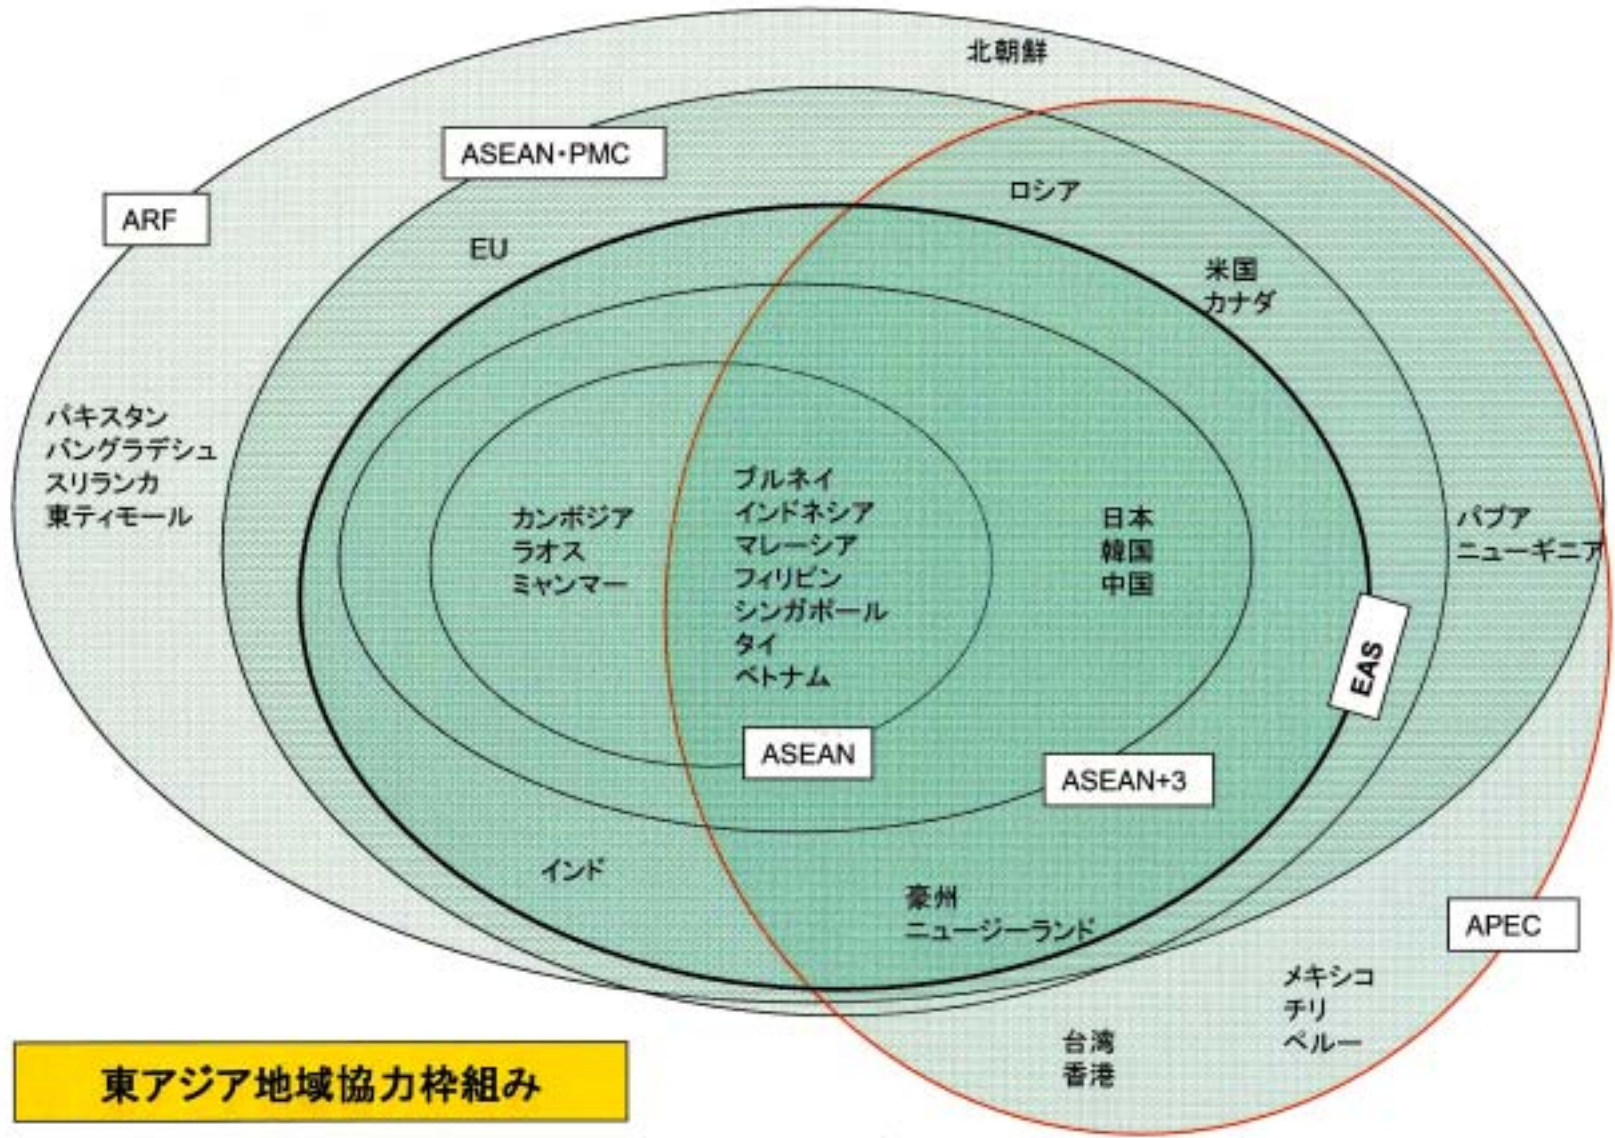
北朝鮮

ASEAN・PMC

ARF

ロシア

EU

米国
カナダ

パキスタン
バングラデシュ
スリランカ
東ティモール

カンボジア
ラオス
ミャンマー

ブルネイ
インドネシア
マレーシア
フィリピン
シンガポール
タイ
ベトナム

日本
韓国
中国

パプア
ニューギニア

EAS

ASEAN

ASEAN+3

インド

豪州
ニュージーランド

APEC

メキシコ
チリ
ペルー

台湾
香港

東アジア地域協力枠組み